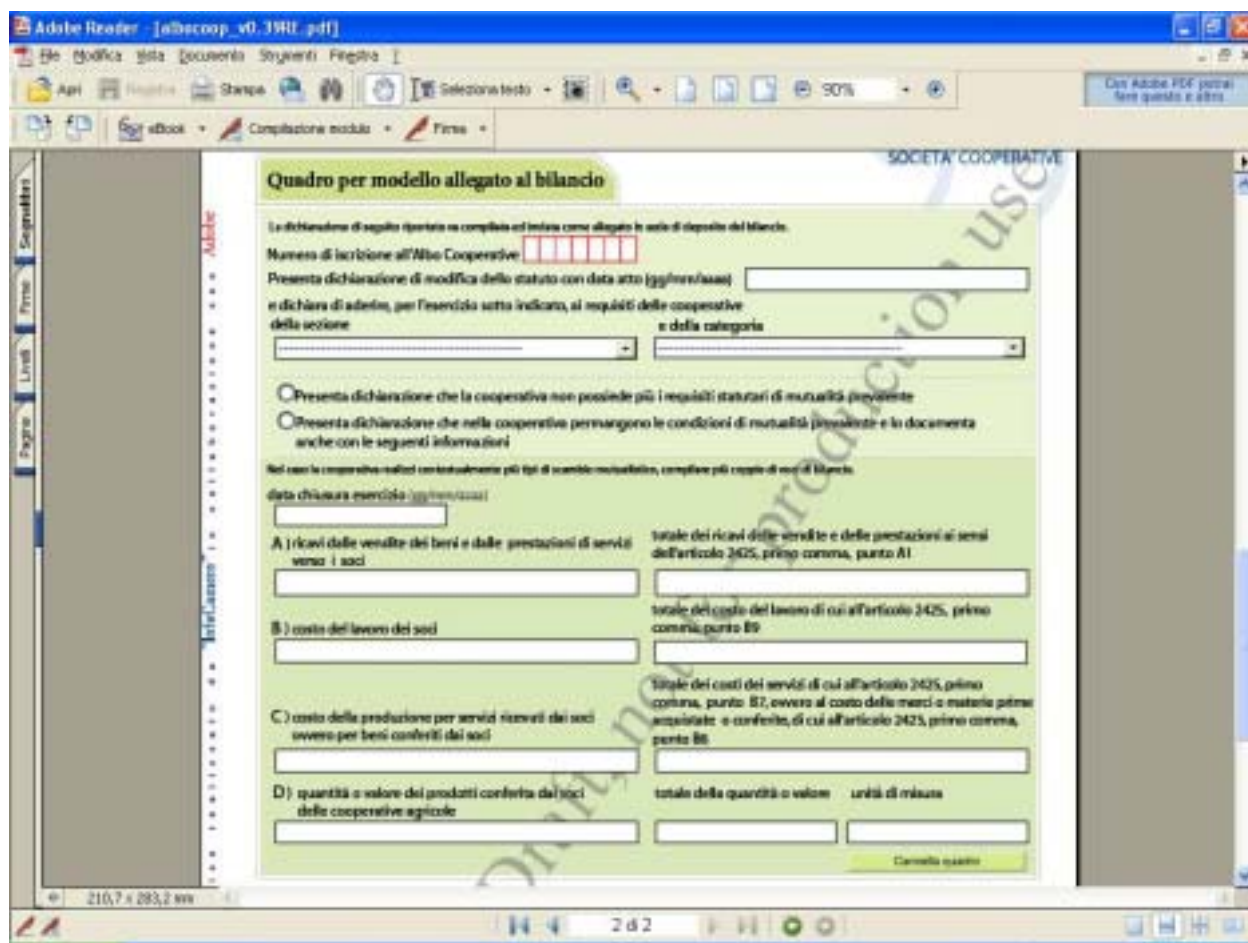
Adobe Reader - [albocoop_v0.39RE.pdf]

File Modifica Vista Documento Strumenti Finestra ?

Apri Registra Stampa Seleziona testo 90%

Con Adobe PDF potrai fare questo e altro

eBook Compilazione modulo Firma

Segnalibri Firme Livelli Pagine

Adobe

SOCIETA' COOPERATIVE

Quadro per modello allegato al bilancio

La dichiarazione di seguito riportata va compilata ed inviata come allegato in sede di deposito del bilancio.

Numero di iscrizione all'Albo Cooperative

Presenta dichiarazione di modifica dello statuto con data atto (gg/mm/aaaa)

e dichiara di aderire, per l'esercizio sotto indicato, ai requisiti delle cooperative della sezione

e della categoria

Presenta dichiarazione che la cooperativa non possiede più i requisiti statutari di mutualità prevalente

Presenta dichiarazione che nella cooperativa permangono le condizioni di mutualità prevalente e lo documenta anche con le seguenti informazioni

Nel caso la cooperativa realizzi contestualmente più tipi di scambio mutualistico, compilare più coppie di voci di bilancio.

data chiusura esercizio (gg/mm/aaaa)

A ) ricavi dalle vendite dei beni e dalle prestazioni di servizi verso i soci

totale dei ricavi delle vendite e delle prestazioni ai sensi dell'articolo 2425, primo comma, punto A1

B ) costo del lavoro dei soci

totale del costo del lavoro di cui all'articolo 2425, primo comma punto B9

C ) costo della produzione per servizi ricevuti dai soci ovvero per beni conferiti dai soci

totale dei costi dei servizi di cui all'articolo 2425, primo comma, punto B7, ovvero al costo delle merci o materie prime acquistate o conferite, di cui all'articolo 2425, primo comma, punto B6

D ) quantità o valore dei prodotti conferiti dai soci delle cooperative agricole

totale della quantità o valore

unità di misura

Cancella quadro

InfoCamere

Draft, not for production use

210,7 x 283,2 mm

2 di 2